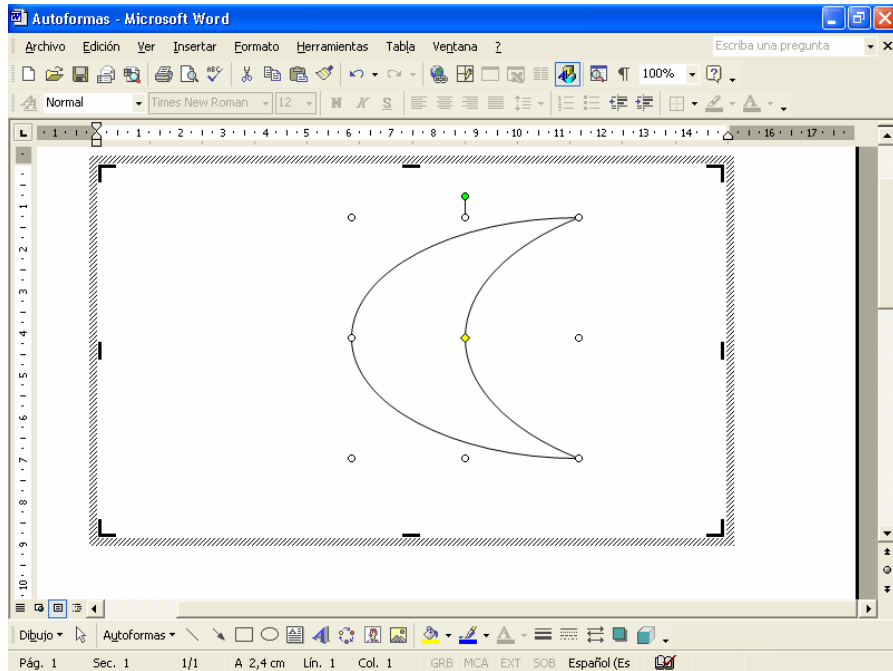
Autoformas - Microsoft Word

Archivo Edición Ver Insertar Formato Herramientas Tabla Ventana ?

Escriba una pregunta

100%

Normal Times New Roman 12

1 2 3 4 5 6 7 8 9 10 11 12 13 14 15 16 17

1 2 3 4 5 6 7 8 9 10

Dibujo Autoformas

Pág. 1 Sec. 1 1/1 A 2,4 cm Lín. 1 Col. 1 GRB MCA EXT SOB Español (Es